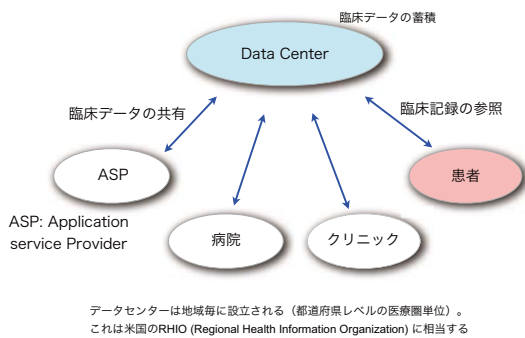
臨床データの蓄積

Data Center

臨床データの共有

臨床記録の参照

ASP

患者

ASP: Application service Provider

病院

クリニック

データセンターは地域毎に設立される（都道府県レベルの医療圏単位）。
これは米国のRHIO (Regional Health Information Organization) に相当する